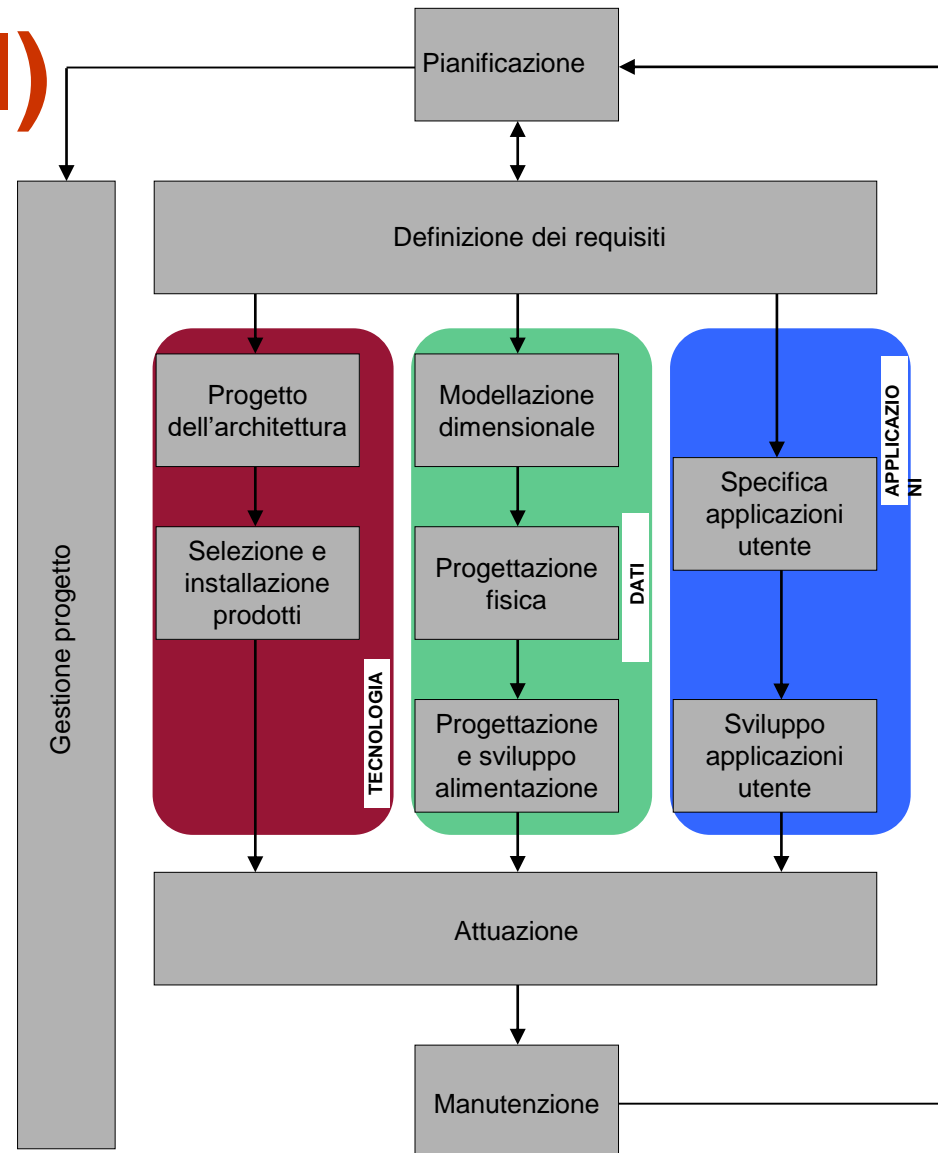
l)

Pianificazione

Gestione progetto

Definizione dei requisiti

Progetto dell’architettura

Selezione e installazione prodotti

TECNOLOGIA

Modellazione dimensionale

Progettazione fisica

DATI

Progettazione e sviluppo alimentazione

APPLICAZIONI

Specifica applicazioni utente

Sviluppo applicazioni utente

Attuazione

Manutenzione